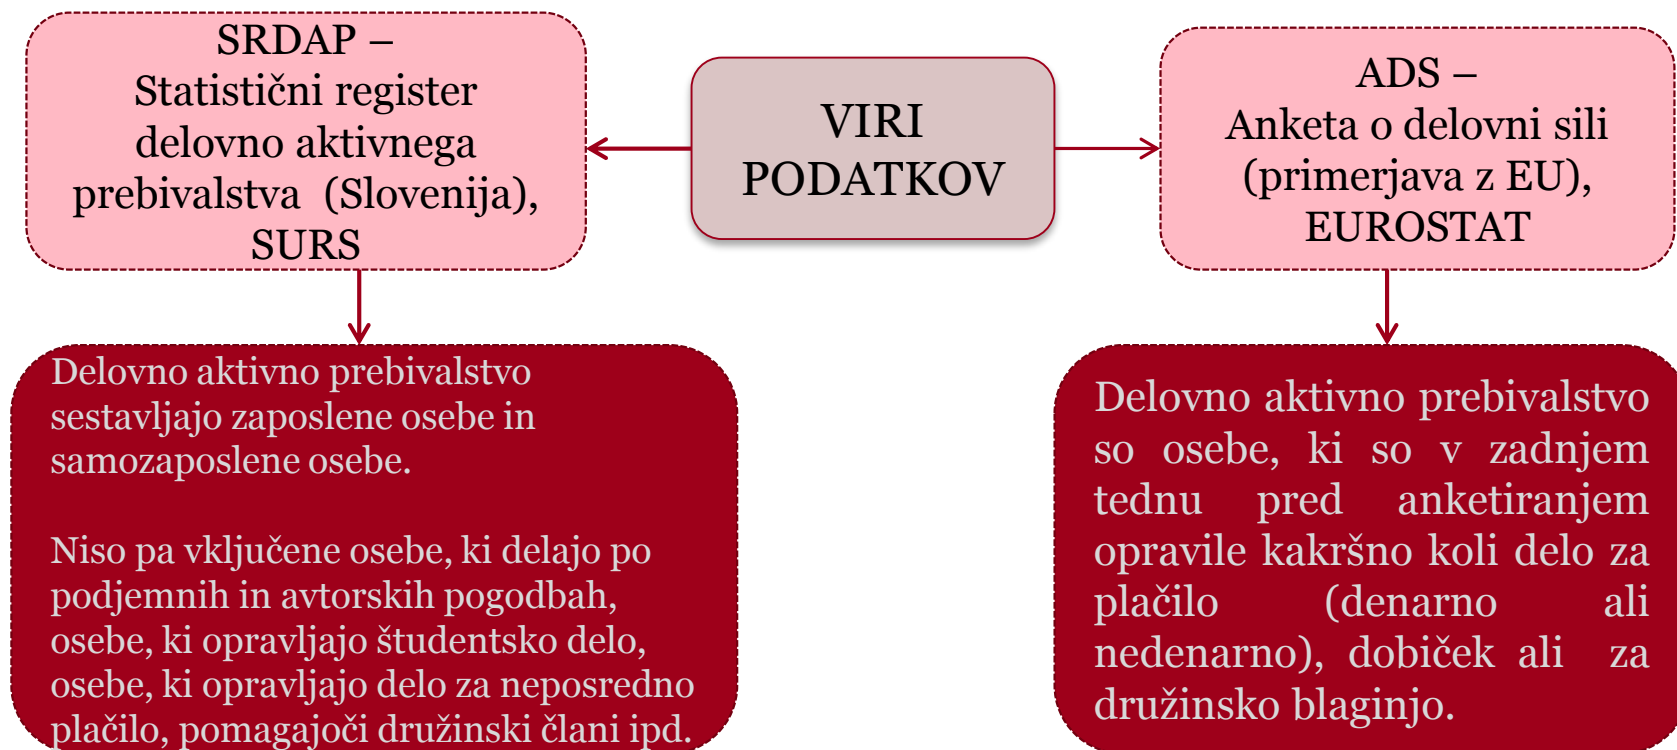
VIRI PODATKOV

SRDAP –
Statistični register delovno aktivnega prebivalstva (Slovenija), SURS

Delovno aktivno prebivalstvo sestavljajo zaposlene osebe in samozaposlene osebe.

Niso pa vključene osebe, ki delajo po podjemnih in avtorskih pogodbah, osebe, ki opravljajo študentsko delo, osebe, ki opravljajo delo za neposredno plačilo, pomagajoči družinski člani ipd.

ADS –
Anketa o delovni sili (primerjava z EU), EUROSTAT

Delovno aktivno prebivalstvo so osebe, ki so v zadnjem tednu pred anketiranjem opravile kakršno koli delo za plačilo (denarno ali nedenarno), dobiček ali za družinsko blaginjo.